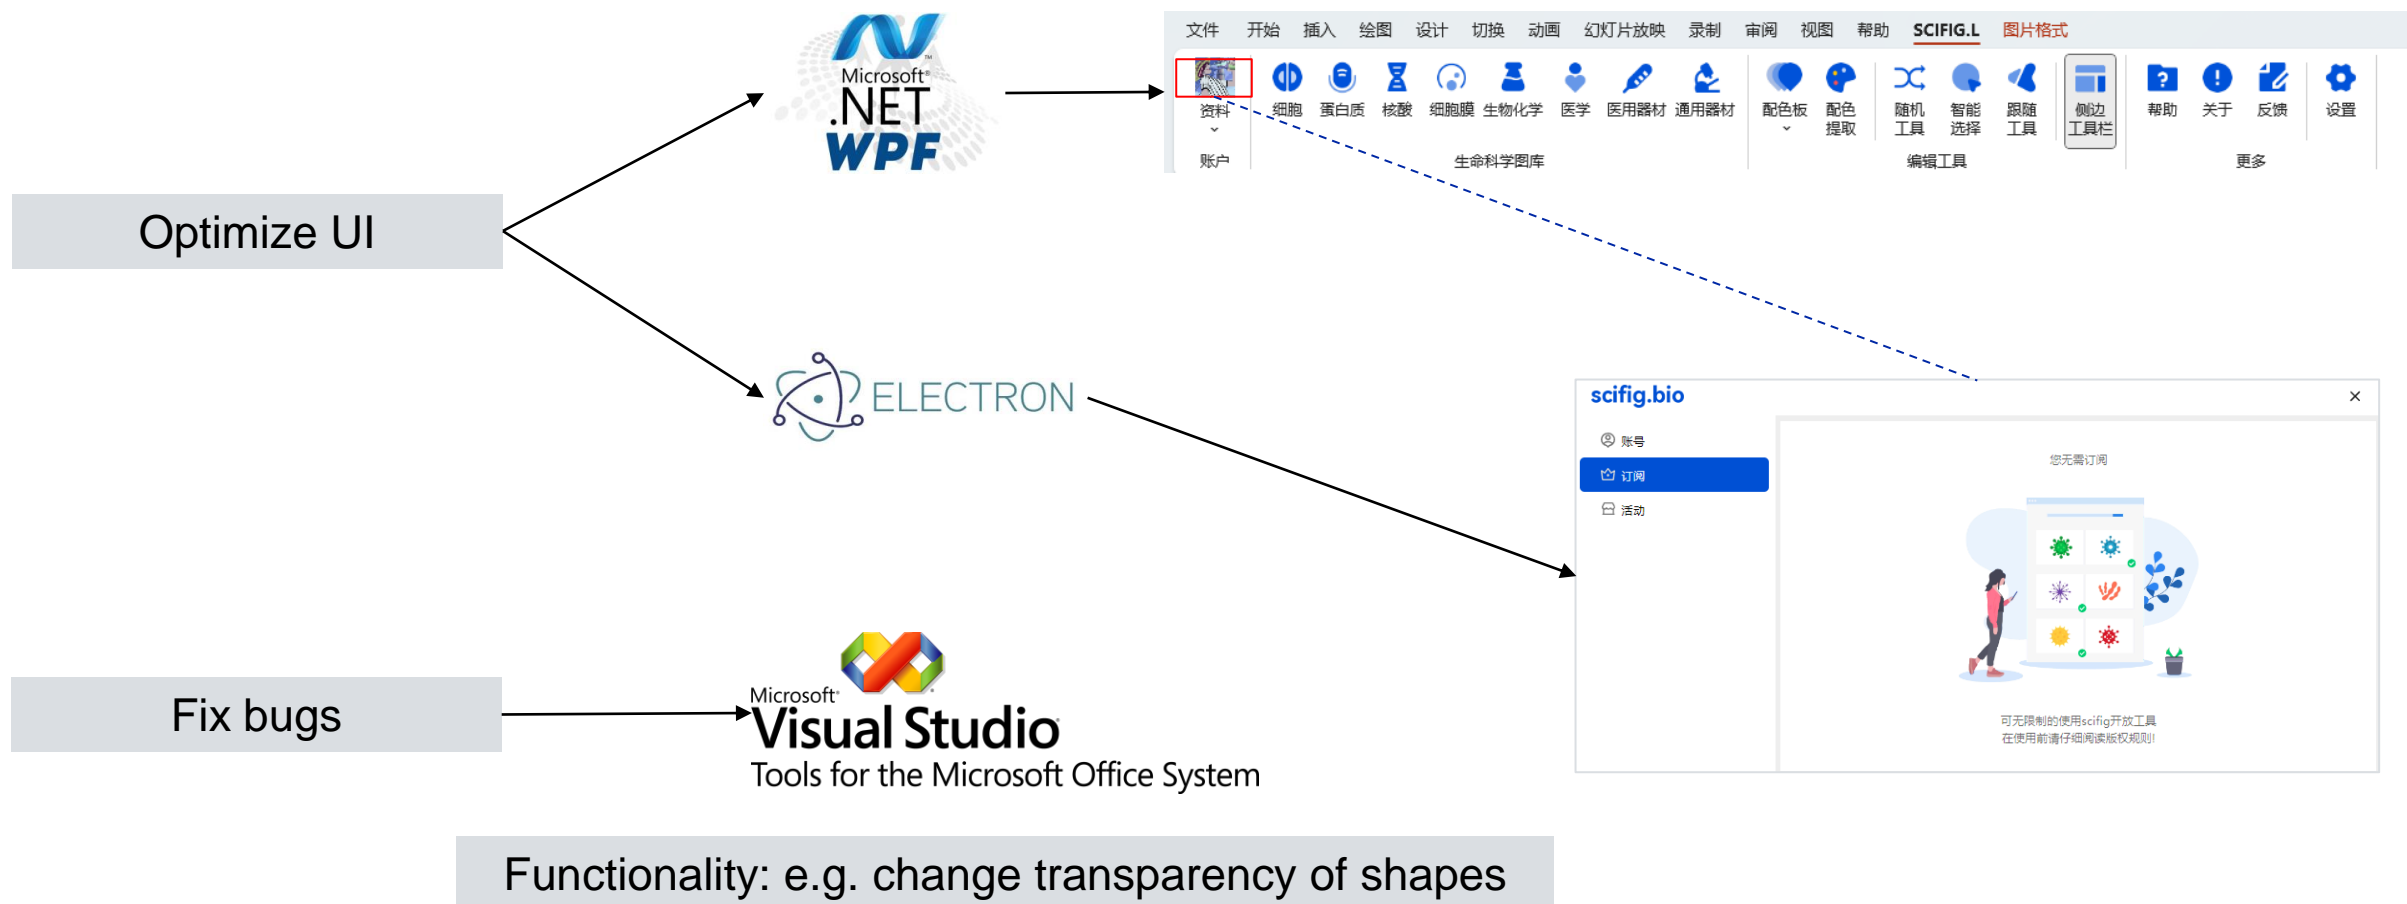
Microsoft® .NET WPF

文件 开始 插入 绘图 设计 切换 动画 幻灯片放映 录制 审阅 视图 帮助 SCIFIG.L 图片格式

资料 细胞 蛋白质 核酸 细胞膜 生物化学 医学 医用器材 通用器材 配色板 配色提取 随机工具 智能选择 跟随工具 侧边工具栏 帮助 关于 反馈 设置

账户 生命科学图库 编辑工具 更多

Optimize UI

ELECTRON

scifig.bio
×
账号
订阅
活动
您无需订阅
可无限制的使用scifig开放工具
在使用前请仔细阅读版权规则!

Fix bugs

Microsoft® Visual Studio
Tools for the Microsoft Office System

Functionality: e.g. change transparency of shapes